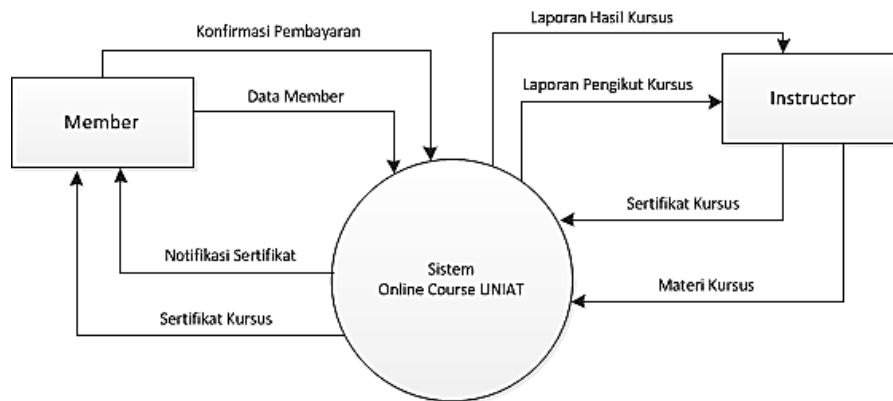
Konfirmasi Pembayaran

Laporan Hasil Kursus

Laporan Pengikut Kursus

Member

Data Member

Instructor

Sertifikat Kursus

Notifikasi Sertifikat

Sistem
Online Course UNIAT

Materi Kursus

Sertifikat Kursus